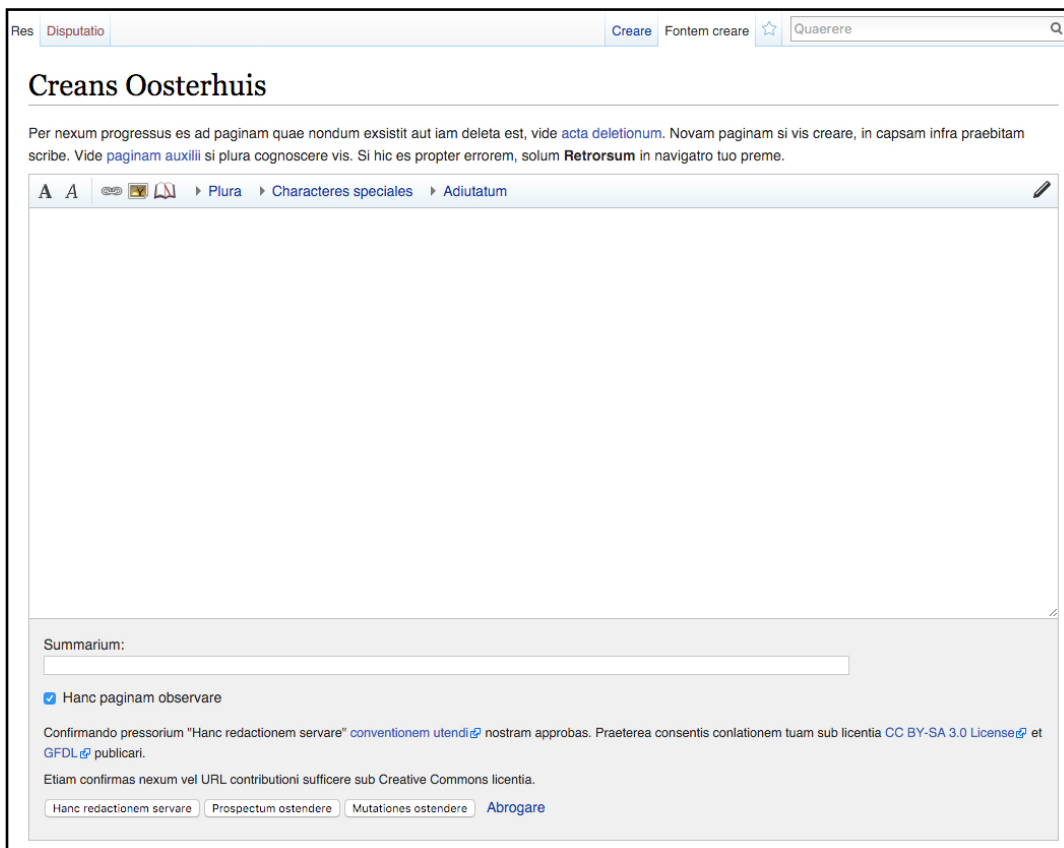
Res Disputatio

Creare Fontem creare Quaerere

Creans Oosterhuis

Per nexum progressus es ad paginam quae nondum exsistit aut iam deleta est, vide acta deletionum. Novam paginam si vis creare, in capsam infra praebitam scribe. Vide paginam auxilii si plura cognoscere vis. Si hic es propter errorem, solum **Retrorsum** in navigatro tuo preme.

A A Plura Characteres speciales Adiutatum

Summarium:

Hanc paginam observare

Confirmando pressorium "Hanc redactionem servare" conventionem utendi nostram approbas. Praeterea consentis conlationem tuam sub licentia CC BY-SA 3.0 License et GFDL publicari.

Etiam confirmas nexum vel URL contributioni sufficere sub Creative Commons licentia.

Hanc redactionem servare Prospectum ostendere Mutationes ostendere Abrogare